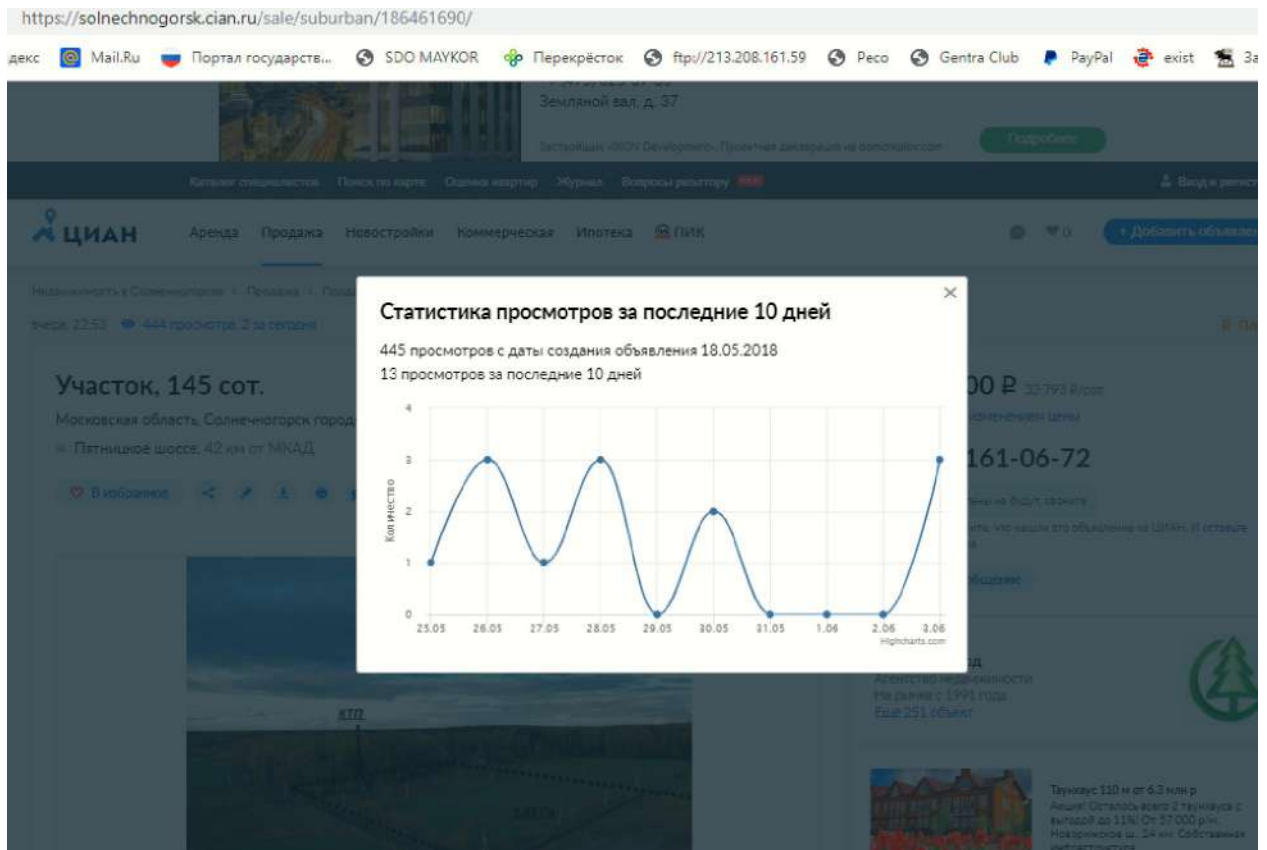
https://solnechnogorsk.cian.ru/sale/suburban/186461690/

декс Mail.Ru Портал государств... SDO MAYKOR Перекрёсток ftp://213.208.161.59 Peco Gentra Club PayPal exist За

Земляной вал, д. 37

Подробнее

Каталог специалистов Поиск по карте Оценка квартир Журнал Вопросы риэлтору

Вход и регист

ЦИАН Аренда Продажа Новостройки Коммерческая Ипотека ПИК

+ Добавить объявлен

Недвижимость в Солнечногорске > Продажа > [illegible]

вчера, 22:53 444 просмотра, 2 за сегодня

Участок, 145 сот.

Московская область, Солнечногорск город

Пятницкое шоссе, 42 км от МКАД

В избранное

КТП

Статистика просмотров за последние 10 дней

445 просмотров с даты создания объявления 18.05.2018

13 просмотров за последние 10 дней

Количество

4
3
2
1
0

25.05 26.05 27.05 28.05 29.05 30.05 31.05 1.06 2.06 3.06

Highcharts.com

00 ₽

161-06-72

Агентство недвижимости
На рынке с 1991 года
Ещё 251 объект

Таунхаус 110 м от 6,3 млн р